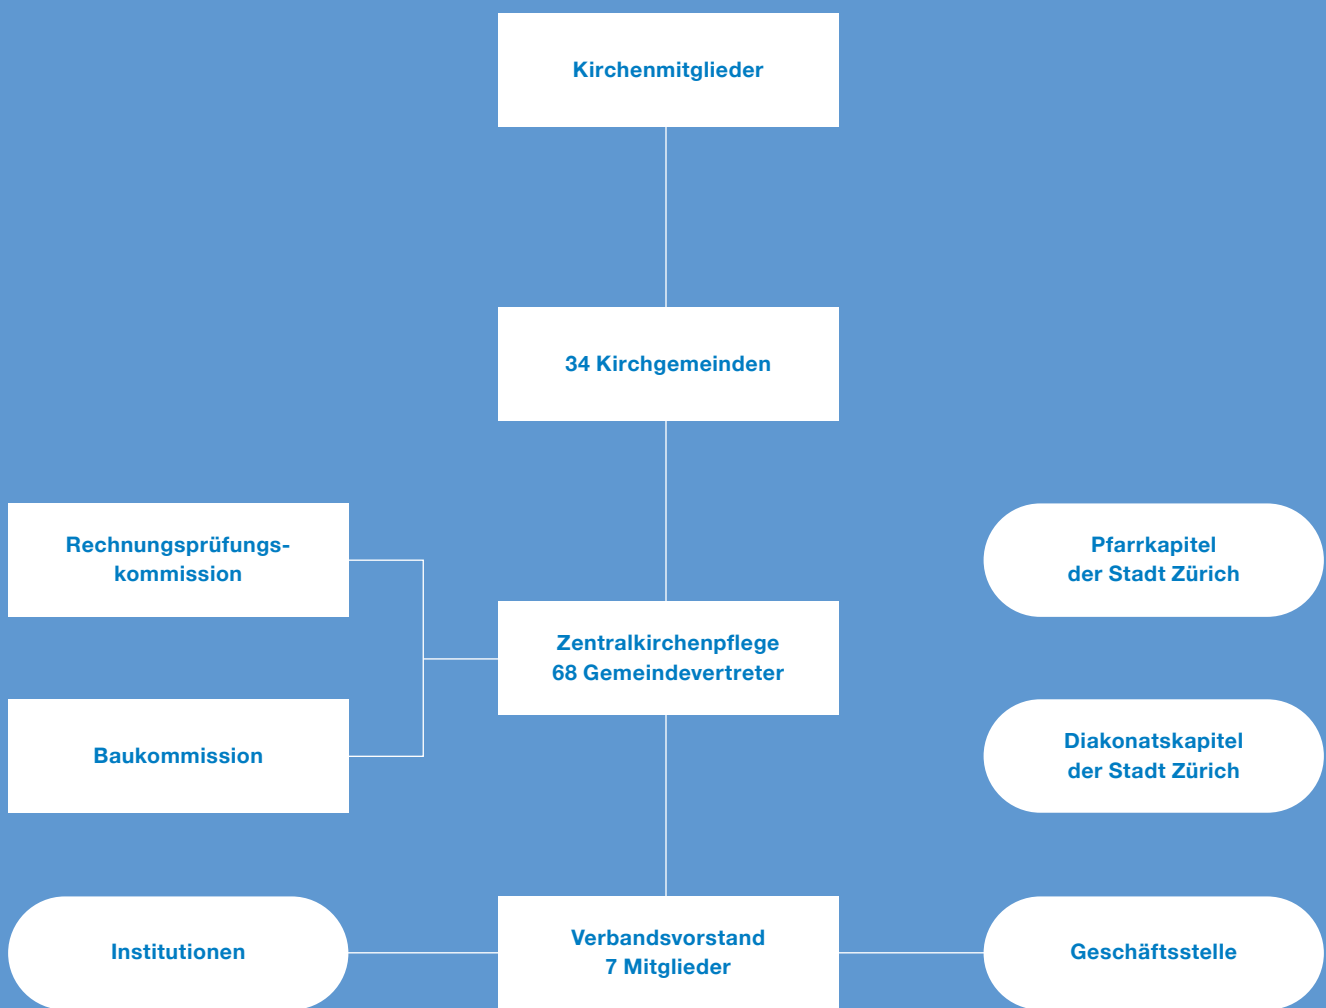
Kirchenmitglieder

34 Kirchgemeinden

Rechnungsprüfungskommission

Baukommission

Zentralkirchenpflege
68 Gemeindevertreter

Pfarrkapitel
der Stadt Zürich

Diakonatskapitel
der Stadt Zürich

Institutionen

Verbandsvorstand
7 Mitglieder

Geschäftsstelle